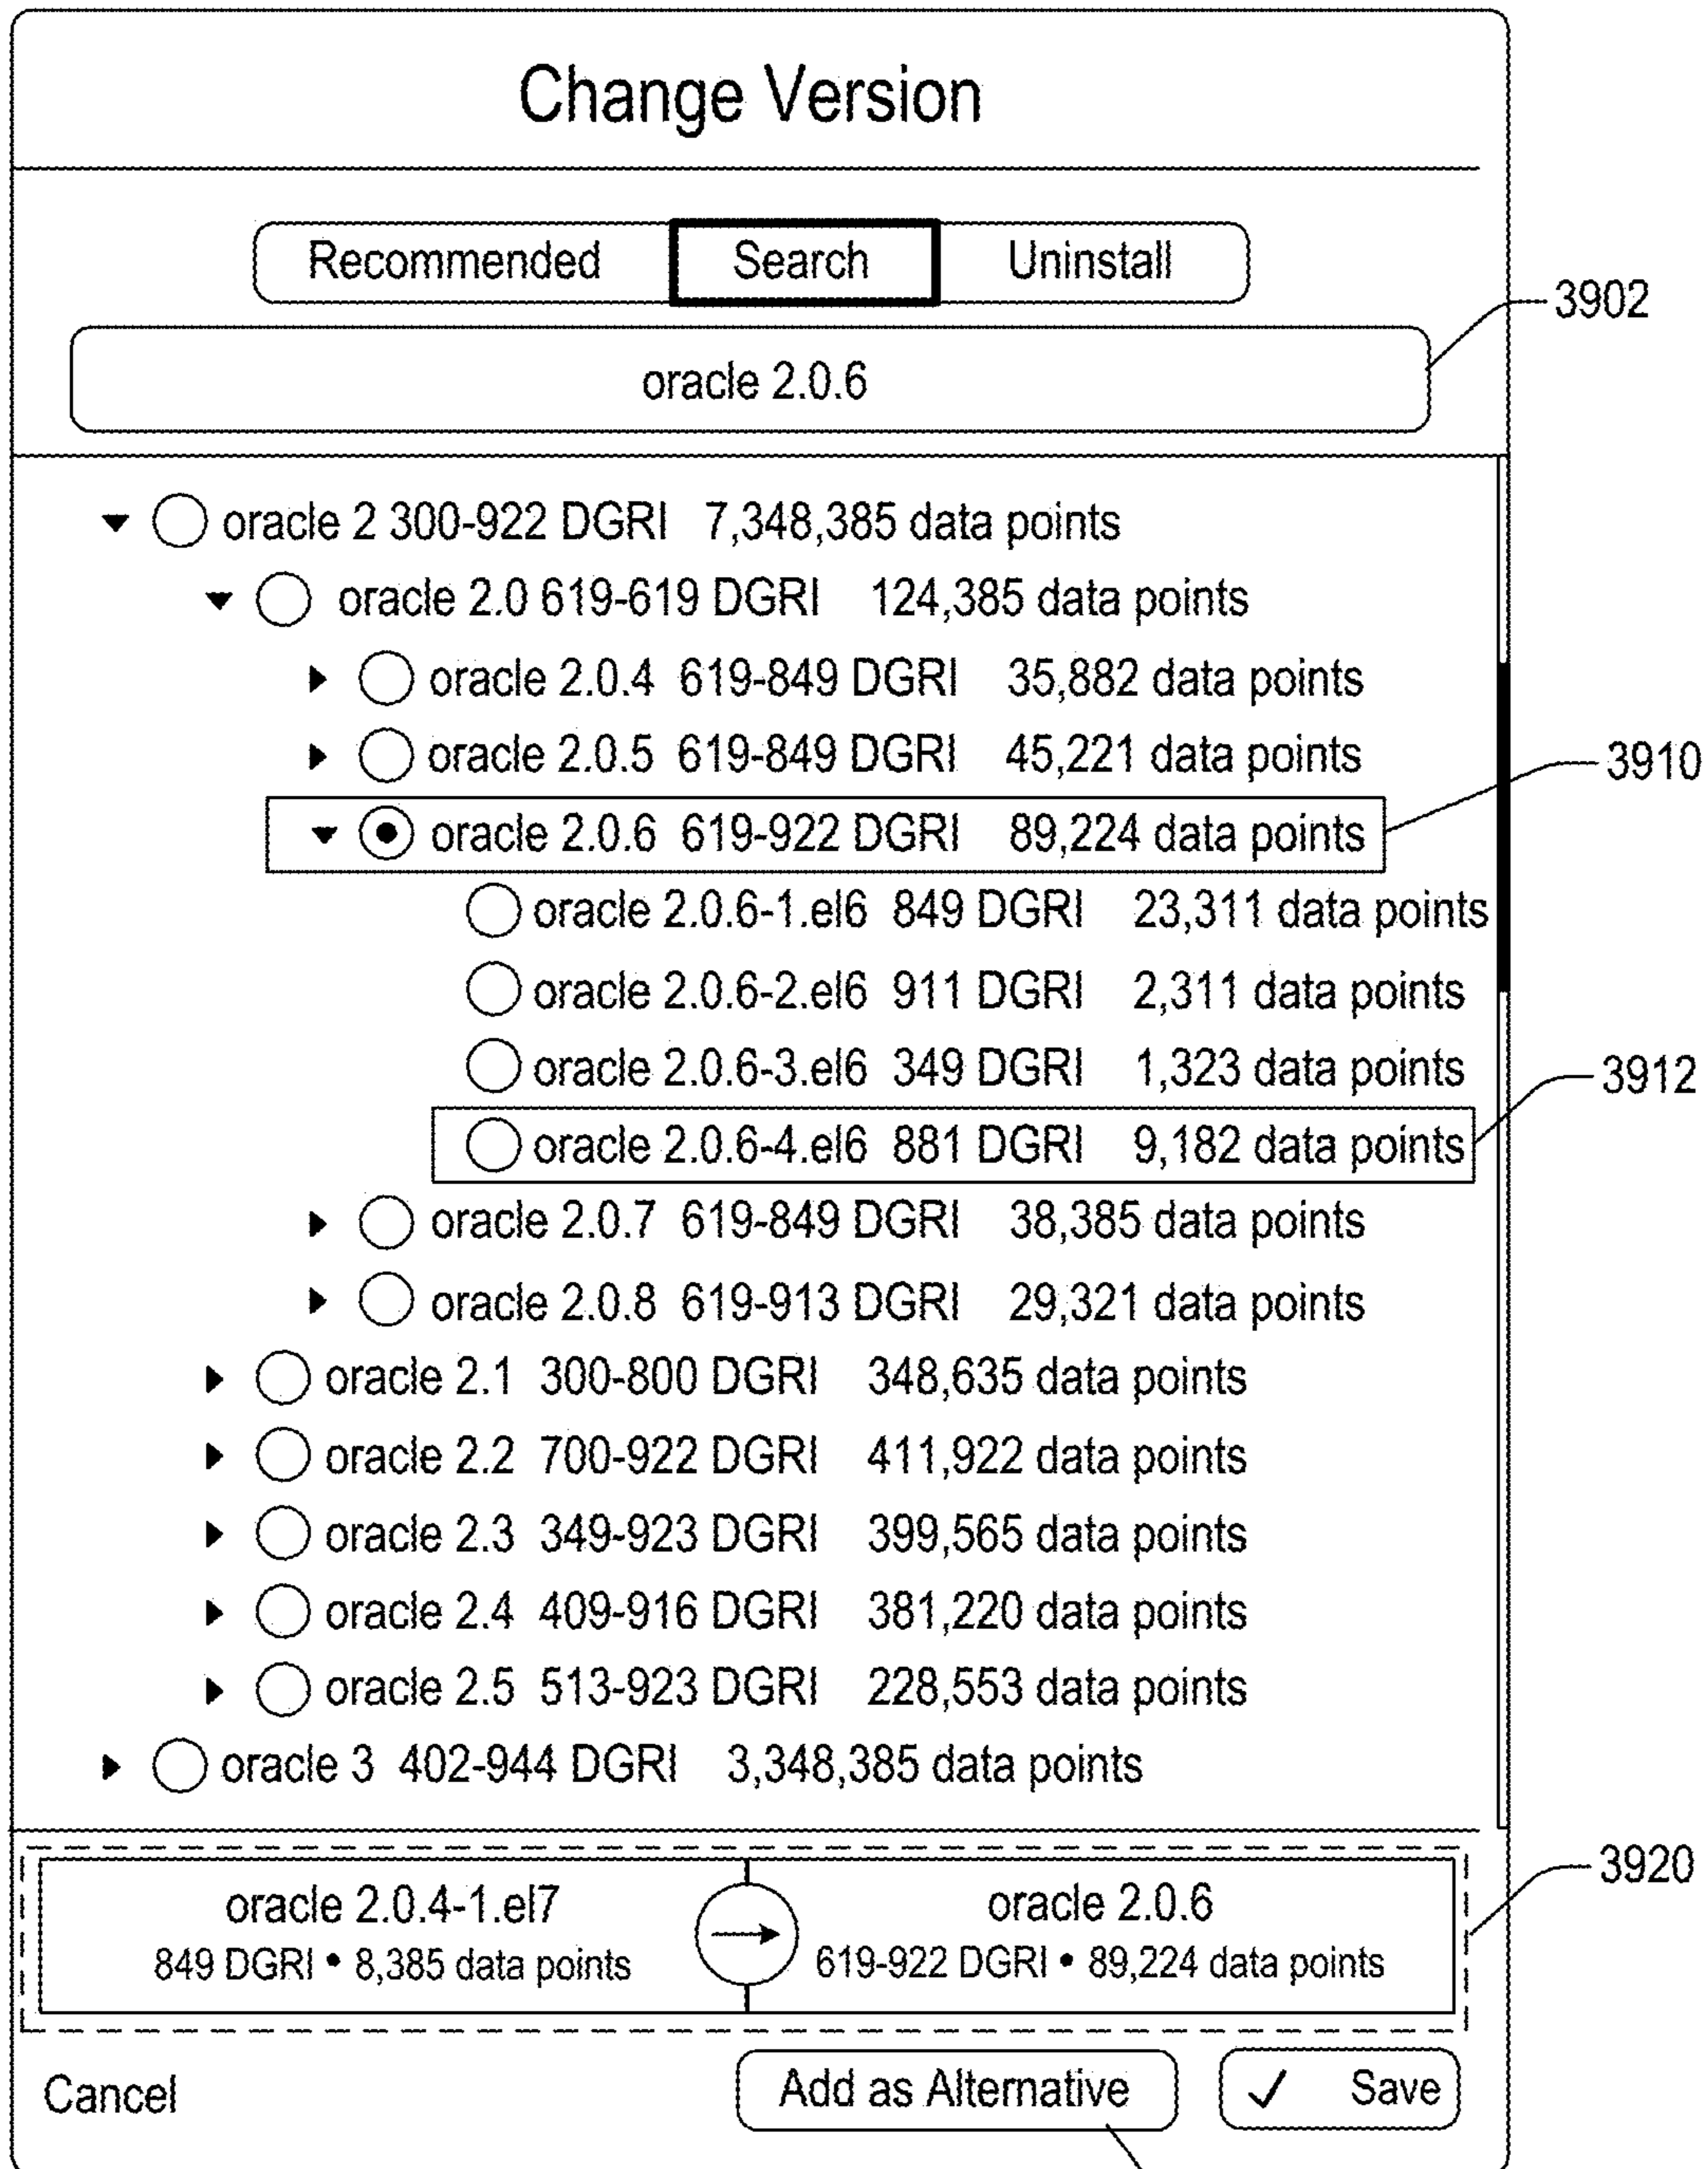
Change Version

Recommended Search Uninstall

3902

oracle 2.0.6

oracle 2 300-922 DGRI 7,348,385 data points

oracle 2.0 619-619 DGRI 124,385 data points

oracle 2.0.4 619-849 DGRI 35,882 data points

oracle 2.0.5 619-849 DGRI 45,221 data points

3910

oracle 2.0.6 619-922 DGRI 89,224 data points

oracle 2.0.6-1.el6 849 DGRI 23,311 data points

oracle 2.0.6-2.el6 911 DGRI 2,311 data points

oracle 2.0.6-3.el6 349 DGRI 1,323 data points

3912

oracle 2.0.6-4.el6 881 DGRI 9,182 data points

oracle 2.0.7 619-849 DGRI 38,385 data points

oracle 2.0.8 619-913 DGRI 29,321 data points

oracle 2.1 300-800 DGRI 348,635 data points

oracle 2.2 700-922 DGRI 411,922 data points

oracle 2.3 349-923 DGRI 399,565 data points

oracle 2.4 409-916 DGRI 381,220 data points

oracle 2.5 513-923 DGRI 228,553 data points

oracle 3 402-944 DGRI 3,348,385 data points

3920

oracle 2.0.4-1.el7
849 DGRI • 8,385 data points

oracle 2.0.6
619-922 DGRI • 89,224 data points

Cancel

Add as Alternative

✓ Save